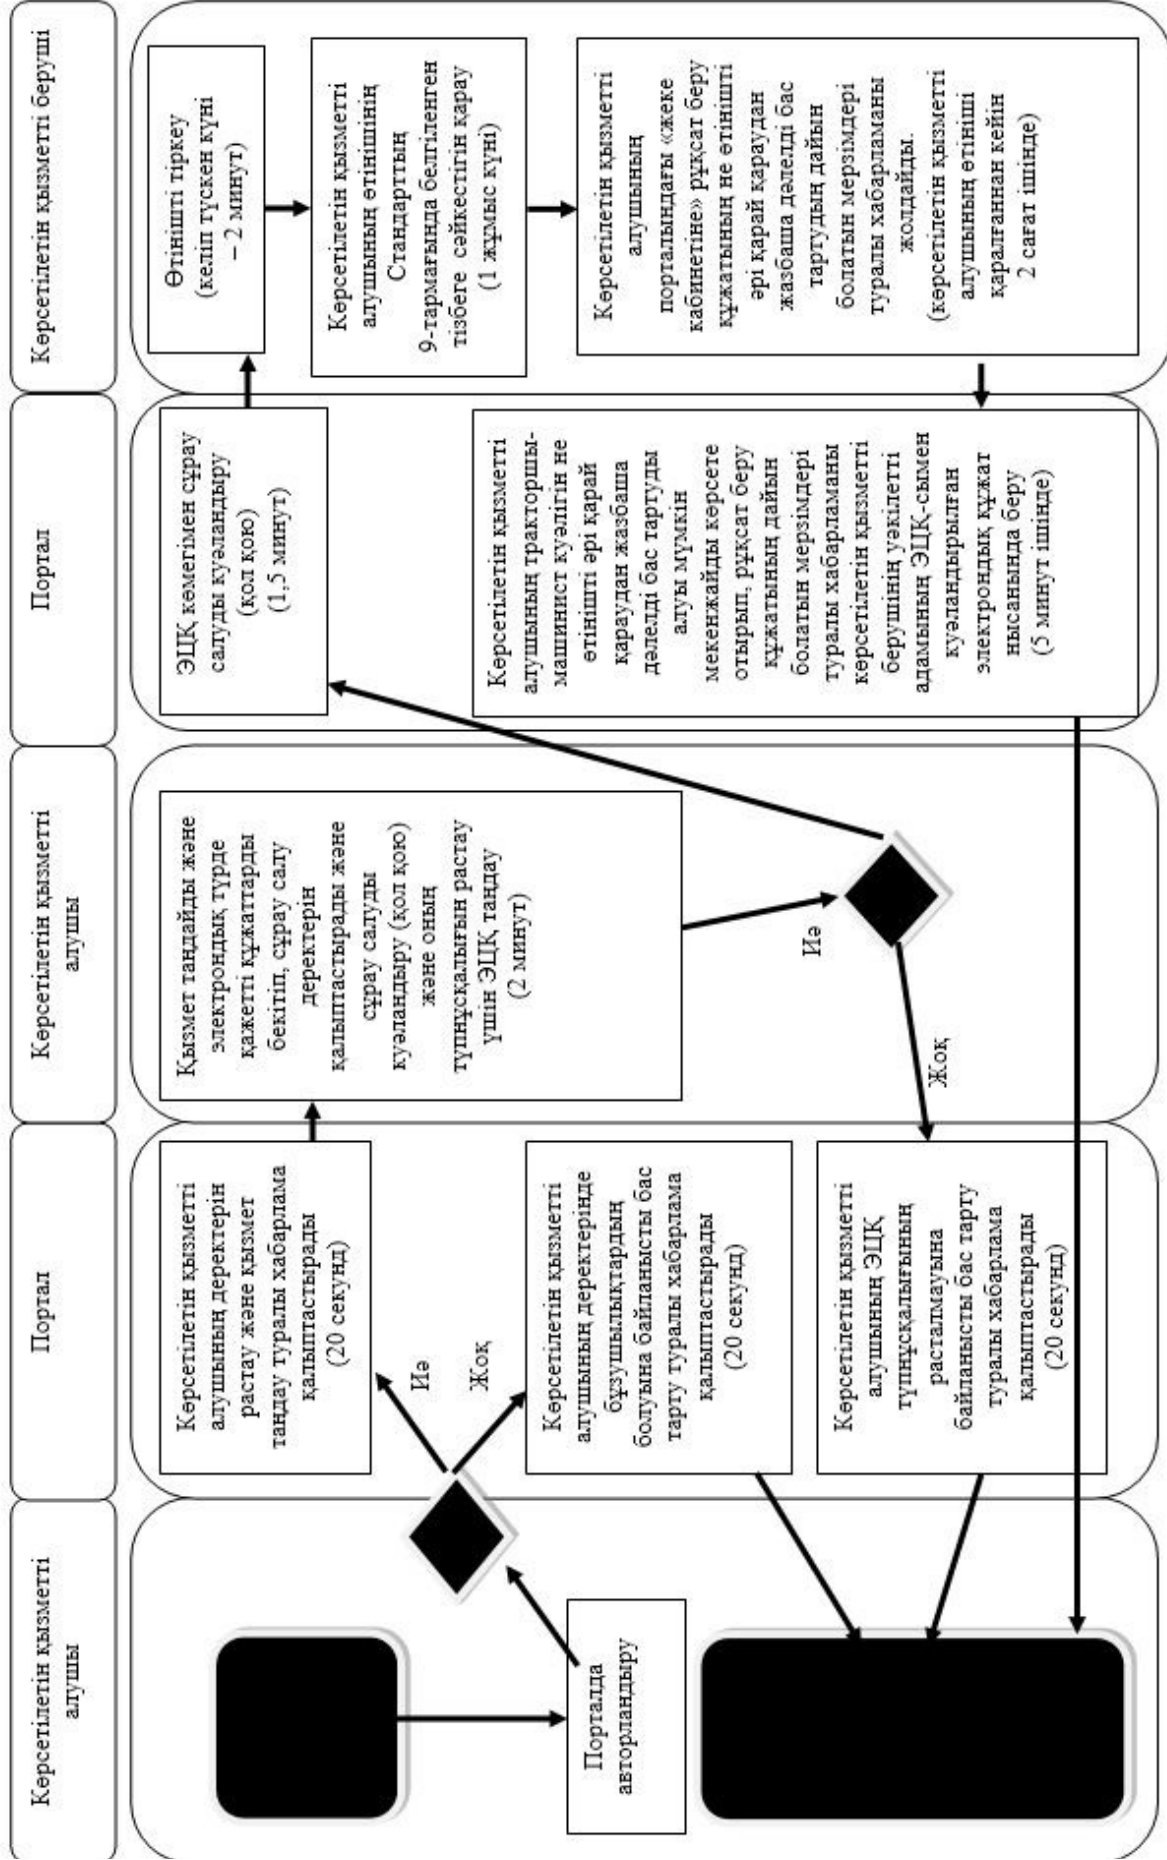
Көрсетілетін қызметті алушы

Порталда авторландыру

Портал

Иә

Жоқ

Көрсетілетін қызметті алушының деректерін растау және қызмет таңдау туралы хабарлама қалыптастырады (20 секунд)

Көрсетілетін қызметті алушының деректерінде бұзушылықтардың болуына байланысты бас тарту туралы хабарлама қалыптастырады (20 секунд)

Көрсетілетін қызметті алушының ЭЦҚ түпнұсқалығының расталмауына байланысты бас тарту туралы хабарлама қалыптастырады (20 секунд)

Көрсетілетін қызметті алушы

Қызмет таңдайды және электрондық түрде қажетті құжаттарды бекітіп, сұрау салу деректерін қалыптастырады және сұрау салуды куәландыру (қол қою) және оның түпнұсқалығын растау үшін ЭЦҚ таңдау (2 минут)

Иә

Жоқ

Портал

ЭЦҚ көмегімен сұрау салуды куәландыру (қол қою) (1,5 минут)

Көрсетілетін қызметті алушының тракторшы-машинист куәлігін не өтінішті әрі қарай қараудан жазбаша дәлелді бас тартуды алуы мүмкін мекенжайды көрсете отырып, рұқсат беру құжатының дайын болатын мерзімдері туралы хабарламаны көрсетілетін қызметті берушінің уәкілетті адамының ЭЦҚ-сымен куәландырылған электрондық құжат нысанында беру (5 минут ішінде)

Көрсетілетін қызметті беруші

Өтінішті тіркеу (келіп түскен күні – 2 минут)

Көрсетілетін қызметті алушының өтінішінің Стандарттың 9-тармағында белгіленген тізбеге сәйкестігін қарау (1 жұмыс күні)

Көрсетілетін қызметті алушының порталындағы «жеке кабинетіне» рұқсат беру құжатының не өтінішті әрі қарай қараудан жазбаша дәлелді бас тартудың дайын болатын мерзімдері туралы хабарламаны жолдайды. (көрсетілетін қызметті алушының өтініші қаралғаннан кейін 2 сағат ішінде)